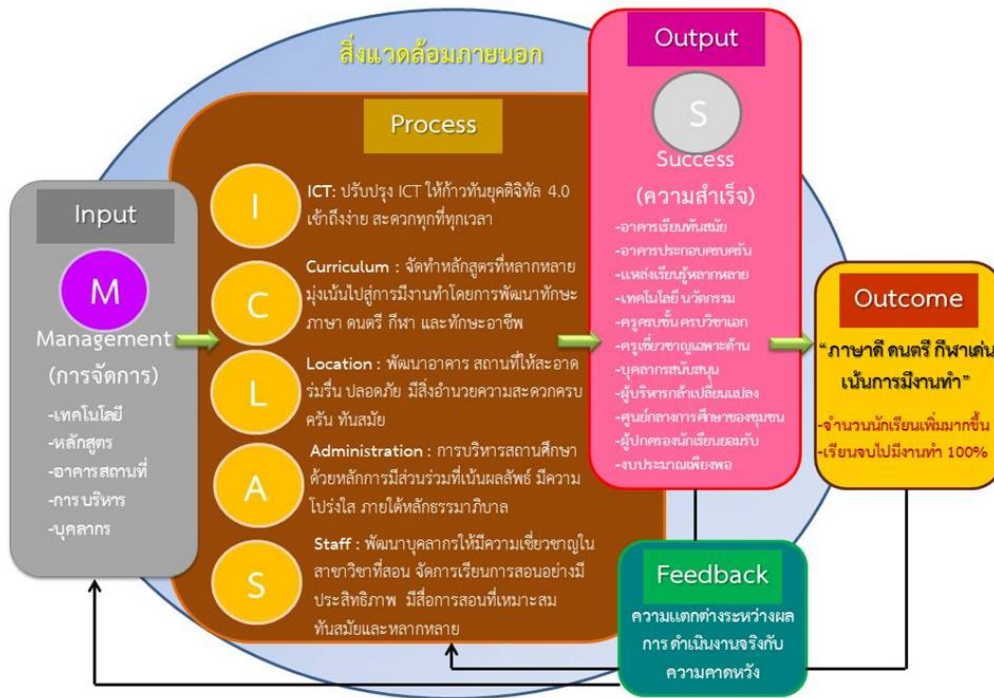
สิ่งแวดล้อมภายนอก

Input

M

Management

(การจัดการ)

-เทคโนโลยี
-หลักสูตร
-อาคารสถานที่
-การบริหาร
-บุคลากร

Process

I

ICT: ปรับปรุง ICT ให้ก้าวทันยุคดิจิทัล 4.0 เข้าถึงง่าย สะดวกทุกที่ทุกเวลา

C

Curriculum : จัดทำหลักสูตรที่หลากหลาย มุ่งเน้นไปสู่การมีงานทำโดยการพัฒนาทักษะ ภาษา ดนตรี กีฬา และทักษะอาชีพ

L

Location : พัฒนาอาคาร สถานที่ให้สะอาด ร่มรื่น ปลอดภัย มีสิ่งอำนวยความสะดวกครบครัน ทันสมัย

A

Administration : การบริหารสถานศึกษา ด้วยหลักการมีส่วนร่วมที่เน้นผลลัพธ์ มีความโปร่งใส ภายใต้หลักธรรมาภิบาล

S

Staff : พัฒนาบุคลากรให้มีความเชี่ยวชาญในสาขาวิชาที่สอน จัดการเรียนการสอนอย่างมีประสิทธิภาพ มีสื่อการสอนที่เหมาะสม ทันสมัยและหลากหลาย

Output

S

Success

(ความสำเร็จ)

-อาคารเรียนทันสมัย
-อาคารประกอบครบครัน
-แหล่งเรียนรู้หลากหลาย
-เทคโนโลยี นวัตกรรม
-ครูครบชั้น ครบวิชาเอก
-ครูเชี่ยวชาญเฉพาะด้าน
-บุคลากรสนับสนุน
-ผู้บริหารกล้าเปลี่ยนแปลง
-ศูนย์กลางการศึกษาของชุมชน
-ผู้ปกครองนักเรียนยอมรับ
-งบประมาณเพียงพอ

Outcome

"ภาษาดี ดนตรี กีฬาเด่น เน้นการมีงานทำ"

-จำนวนนักเรียนเพิ่มมากขึ้น
-เรียนจบไปมีงานทำ 100%

Feedback

ความแตกต่างระหว่างผลการ ดำเนินงานจริงกับความคาดหวัง